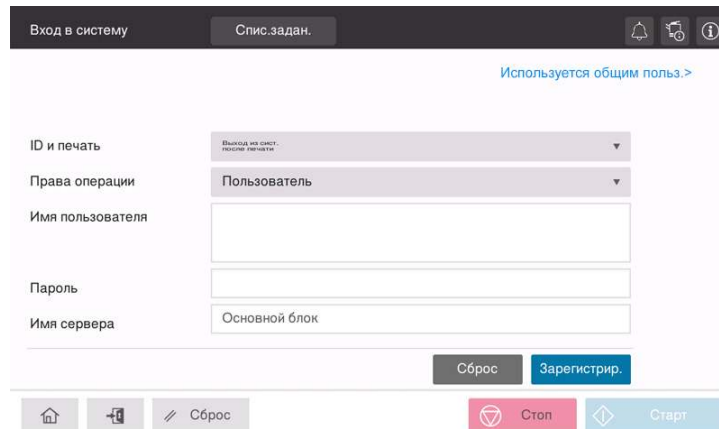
Вход в систему

Спис.задан.

Используется общим польз.>

ID и печать

Выход из сист. после печати

Права операции

Пользователь

Имя пользователя

Пароль

Имя сервера

Основной блок

Сброс

Зарегистрир.

Сброс

Стоп

Старт